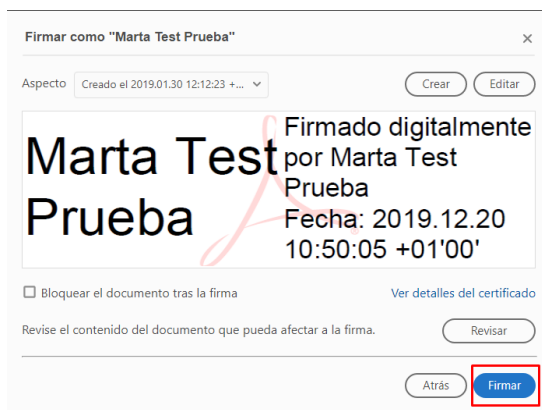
Firmar como "Marta Test Prueba"

×

Aspecto Creado el 2019.01.30 12:12:23 +...

Crear Editar

Marta Test Prueba

Firmado digitalmente por Marta Test Prueba
Fecha: 2019.12.20 10:50:05 +01'00'

Bloquear el documento tras la firma

Ver detalles del certificado

Revise el contenido del documento que pueda afectar a la firma.

Revisar

Atrás Firmar